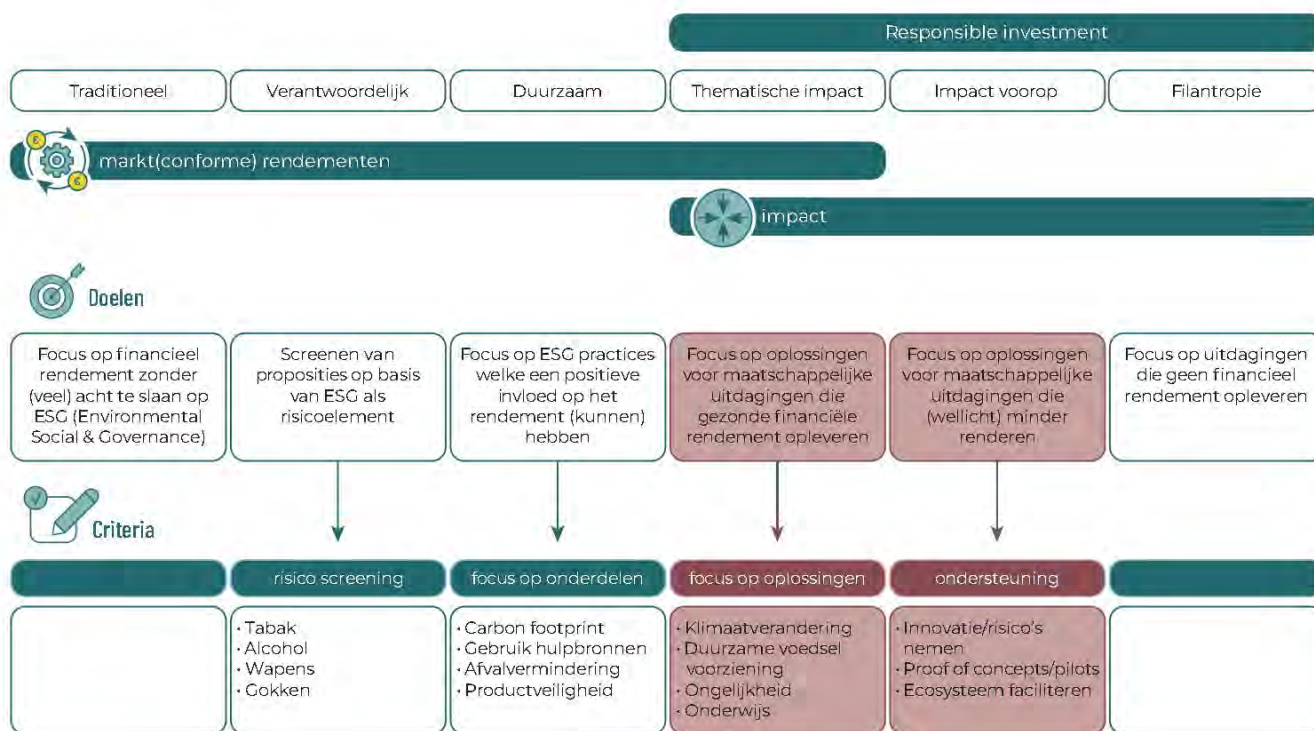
Responsible investment

Traditioneel | Verantwoordelijk | Duurzaam | Thematische impact | Impact voorop | Filantropie

markt(conforme) rendementen

impact

Doelen

Focus op financieel rendement zonder (veel) acht te slaan op ESG (Environmental Social & Governance)

Screenen van proposities op basis van ESG als risicoelement

Focus op ESG practices welke een positieve invloed op het rendement (kunnen) hebben

Focus op oplossingen voor maatschappelijke uitdagingen die gezonde financiële rendement opleveren

Focus op oplossingen voor maatschappelijke uitdagingen die (wellicht) minder renderen

Focus op uitdagingen die geen financieel rendement opleveren

Criteria

risico screening | focus op onderdelen | focus op oplossingen | ondersteuning

· Tabak
· Alcohol
· Wapens
· Gokken

· Carbon footprint
· Gebruik hulpbronnen
· Afvalvermindering
· Productveiligheid

· Klimaatverandering
· Duurzame voedsel voorziening
· Ongelijkheid
· Onderwijs

· Innovatie/risico's nemen
· Proof of concepts/pilots
· Ecosysteem faciliteren